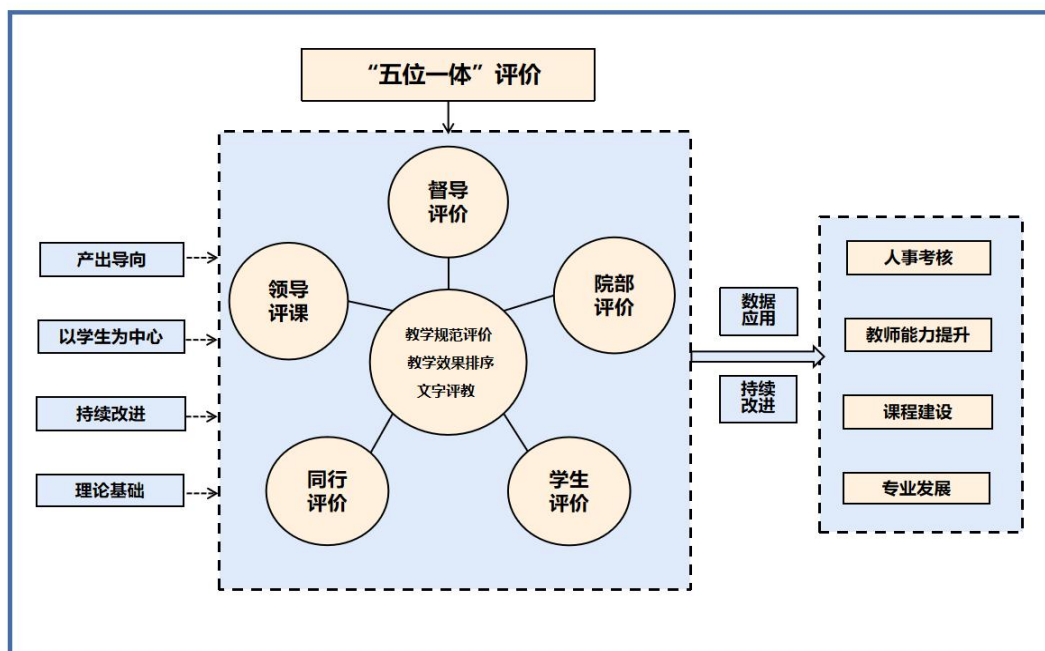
“五位一体”评价

产出导向

以学生为中心

持续改进

理论基础

督导评价

领导评课

院部评价

教学规范评价
教学效果排序
文字评教

同行评价

学生评价

数据应用

持续改进

人事考核

教师能力提升

课程建设

专业发展